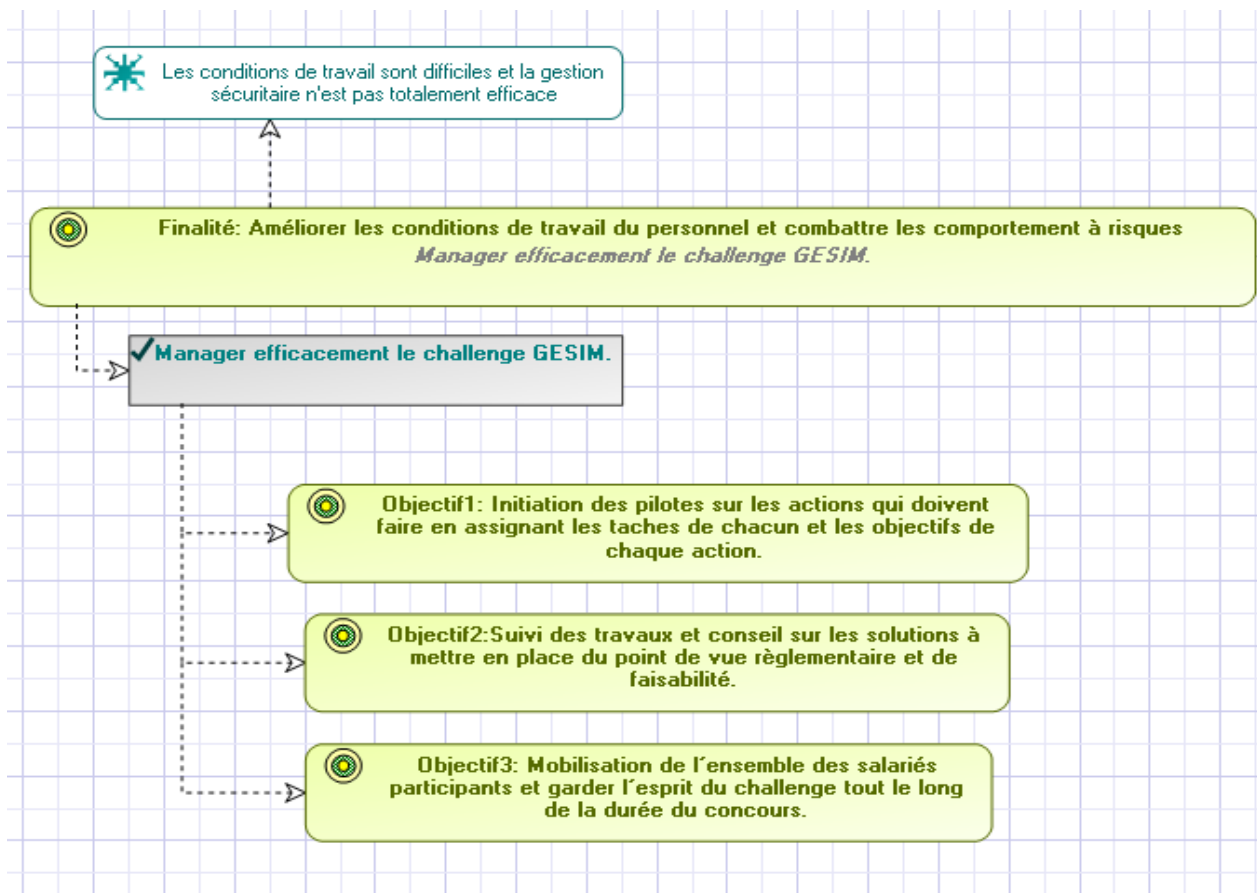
Les conditions de travail sont difficiles et la gestion sécuritaire n'est pas totalement efficace

Finalité: Améliorer les conditions de travail du personnel et combattre les comportement à risques
Manager efficacement le challenge GESIM.

Manager efficacement le challenge GESIM.

Objectif1: Initiation des pilotes sur les actions qui doivent faire en assignant les taches de chacun et les objectifs de chaque action.

Objectif2:Suivi des travaux et conseil sur les solutions à mettre en place du point de vue règlementaire et de faisabilité.

Objectif3: Mobilisation de l´ensemble des salariés participants et garder l´esprit du challenge tout le long de la durée du concours.